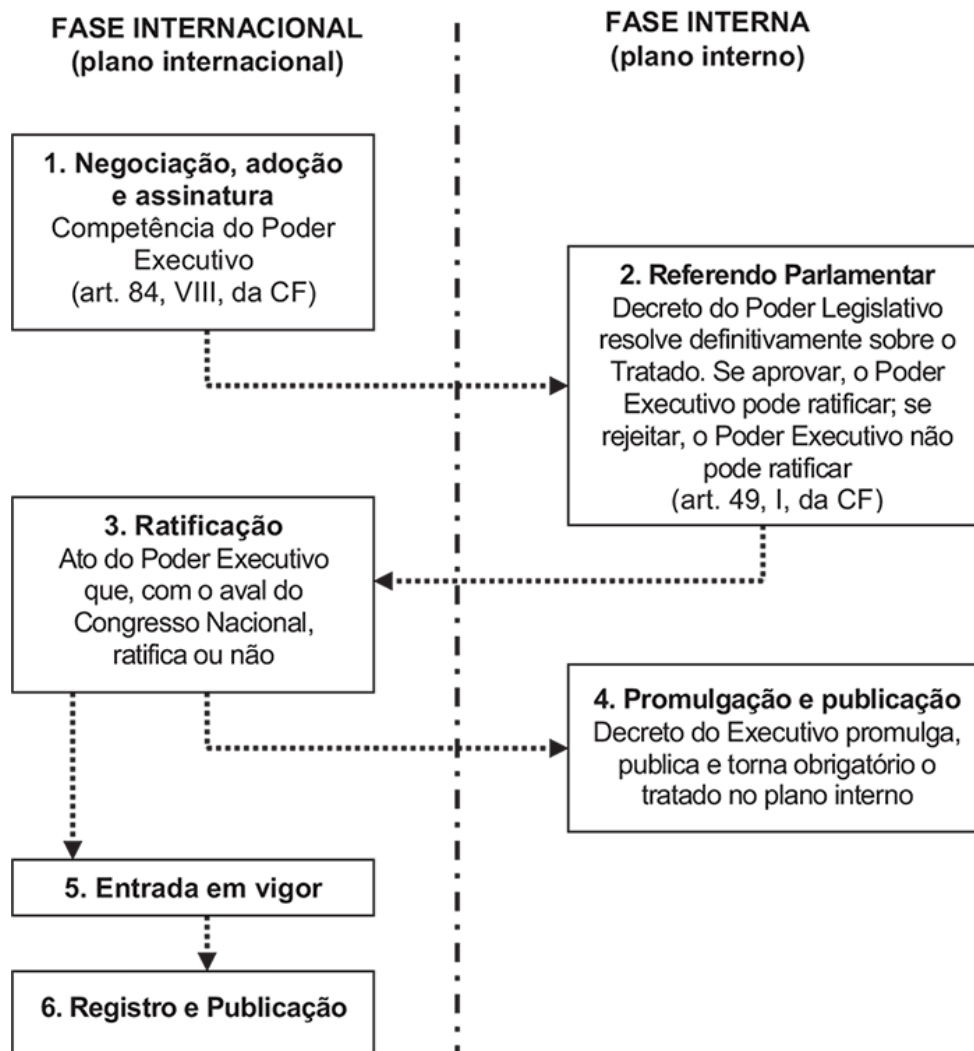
FASE INTERNACIONAL
(plano internacional)

FASE INTERNA
(plano interno)

1. Negociação, adoção e assinatura
Competência do Poder Executivo
(art. 84, VIII, da CF)

2. Referendo Parlamentar
Decreto do Poder Legislativo resolve definitivamente sobre o Tratado. Se aprovar, o Poder Executivo pode ratificar; se rejeitar, o Poder Executivo não pode ratificar
(art. 49, I, da CF)

3. Ratificação
Ato do Poder Executivo que, com o aval do Congresso Nacional, ratifica ou não

4. Promulgação e publicação
Decreto do Executivo promulga, publica e torna obrigatório o tratado no plano interno

5. Entrada em vigor

6. Registro e Publicação